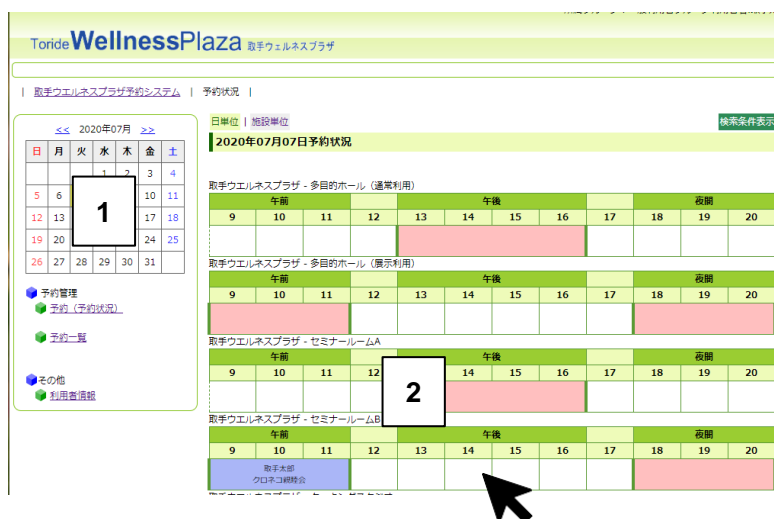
Toride WellnessPlaza 取手ウェルネスプラザ

| 取手ウエルネスプラザ予約システム | 予約状況 |

<< 2020年07月 >>

| 日 | 月 | 火 | 水 | 木 | 金 | 土 |
|---|---|---|---|---|---|---|
| | | | 1 | 2 | 3 | 4 |
| 5 | 6 | | | | 10 | 11 |
| 12 | 13 | | | | 17 | 18 |
| 19 | 20 | | | | 24 | 25 |
| 26 | 27 | 28 | 29 | 30 | 31 | |

1

予約管理
予約（予約状況）
予約一覧

その他
利用者情報

日単位 | 施設単位

検索条件表示

2020年07月07日予約状況

取手ウエルネスプラザ - 多目的ホール（通常利用）

| 午前 | | | | 午後 | | | | | 夜間 | | |
|---|---|---|---|---|---|---|---|---|---|---|---|
| 9 | 10 | 11 | 12 | 13 | 14 | 15 | 16 | 17 | 18 | 19 | 20 |

取手ウエルネスプラザ - 多目的ホール（展示利用）

| 午前 | | | | 午後 | | | | | 夜間 | | |
|---|---|---|---|---|---|---|---|---|---|---|---|
| 9 | 10 | 11 | 12 | 13 | 14 | 15 | 16 | 17 | 18 | 19 | 20 |

取手ウエルネスプラザ - セミナールームA

| 午前 | | | | 午後 | | | | | 夜間 | | |
|---|---|---|---|---|---|---|---|---|---|---|---|
| 9 | 10 | 11 | 12 | 13 | 14 | 15 | 16 | 17 | 18 | 19 | 20 |

2

取手ウエルネスプラザ - セミナールームB

| 午前 | | | | 午後 | | | | | 夜間 | | |
|---|---|---|---|---|---|---|---|---|---|---|---|
| 9 | 10 | 11 | 12 | 13 | 14 | 15 | 16 | 17 | 18 | 19 | 20 |
| 取手太郎 クロネコ親睦会 | | | | | | | | | | | |